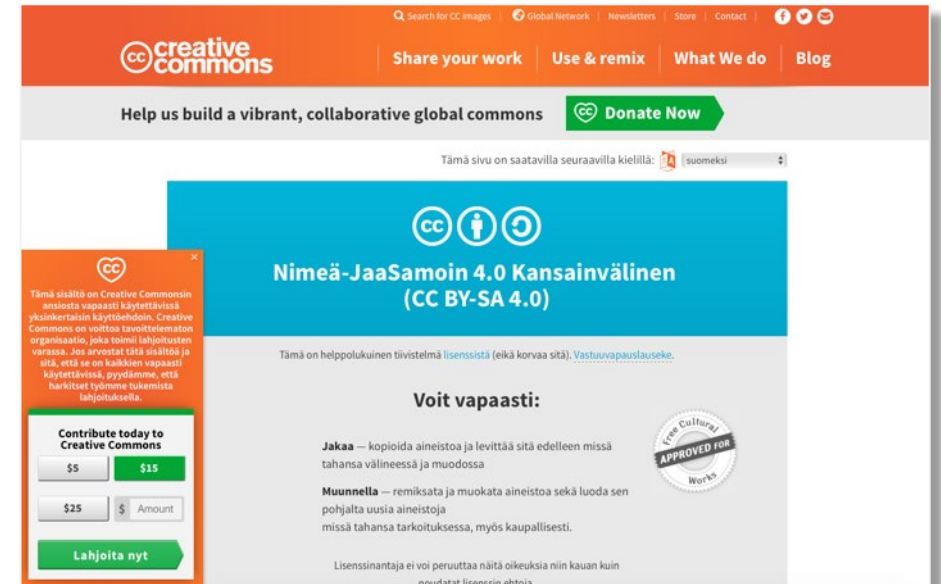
Search for CC images | Global Network | Newsletters | Store | Contact

creative commons

Share your work | Use & remix | What We do | Blog

Help us build a vibrant, collaborative global commons

Donate Now

Tämä sivu on saatavilla seuraavilla kielillä: suomeksi

Nimeä-JaaSamoin 4.0 Kansainvälinen (CC BY-SA 4.0)

Tämä on helppolukuinen tiivistelmä lisenssistä (eikä korvaa sitä). Vastuuvapauslauseke.

Voit vapaasti:

Jakaa — kopioida aineistoa ja levittää sitä edelleen missä tahansa välineessä ja muodossa

Muunnella — remiksata ja muokata aineistoa sekä luoda sen pohjalta uusia aineistoja missä tahansa tarkoituksessa, myös kaupallisesti.

Lisenssinantaja ei voi peruuttaa näitä oikeuksia niin kauan kuin noudatat lisenssin ehtoja.

Free Cultural Works APPROVED FOR

Tämä sisältö on Creative Commonsin ansiosta vapaasti käytettävissä yksinkertaisin käyttöehdoin. Creative Commons on voittoa tavoittelematon organisaatio, joka toimii lahjoitusten varassa. Jos arvostat tätä sisältöä ja sitä, että se on kaikkien vapaasti käytettävissä, pyydämme, että harkitset työmme tukemista lahjoituksella.

Contribute today to Creative Commons

$5 | $15

$25 | $ Amount

Lahjoita nyt